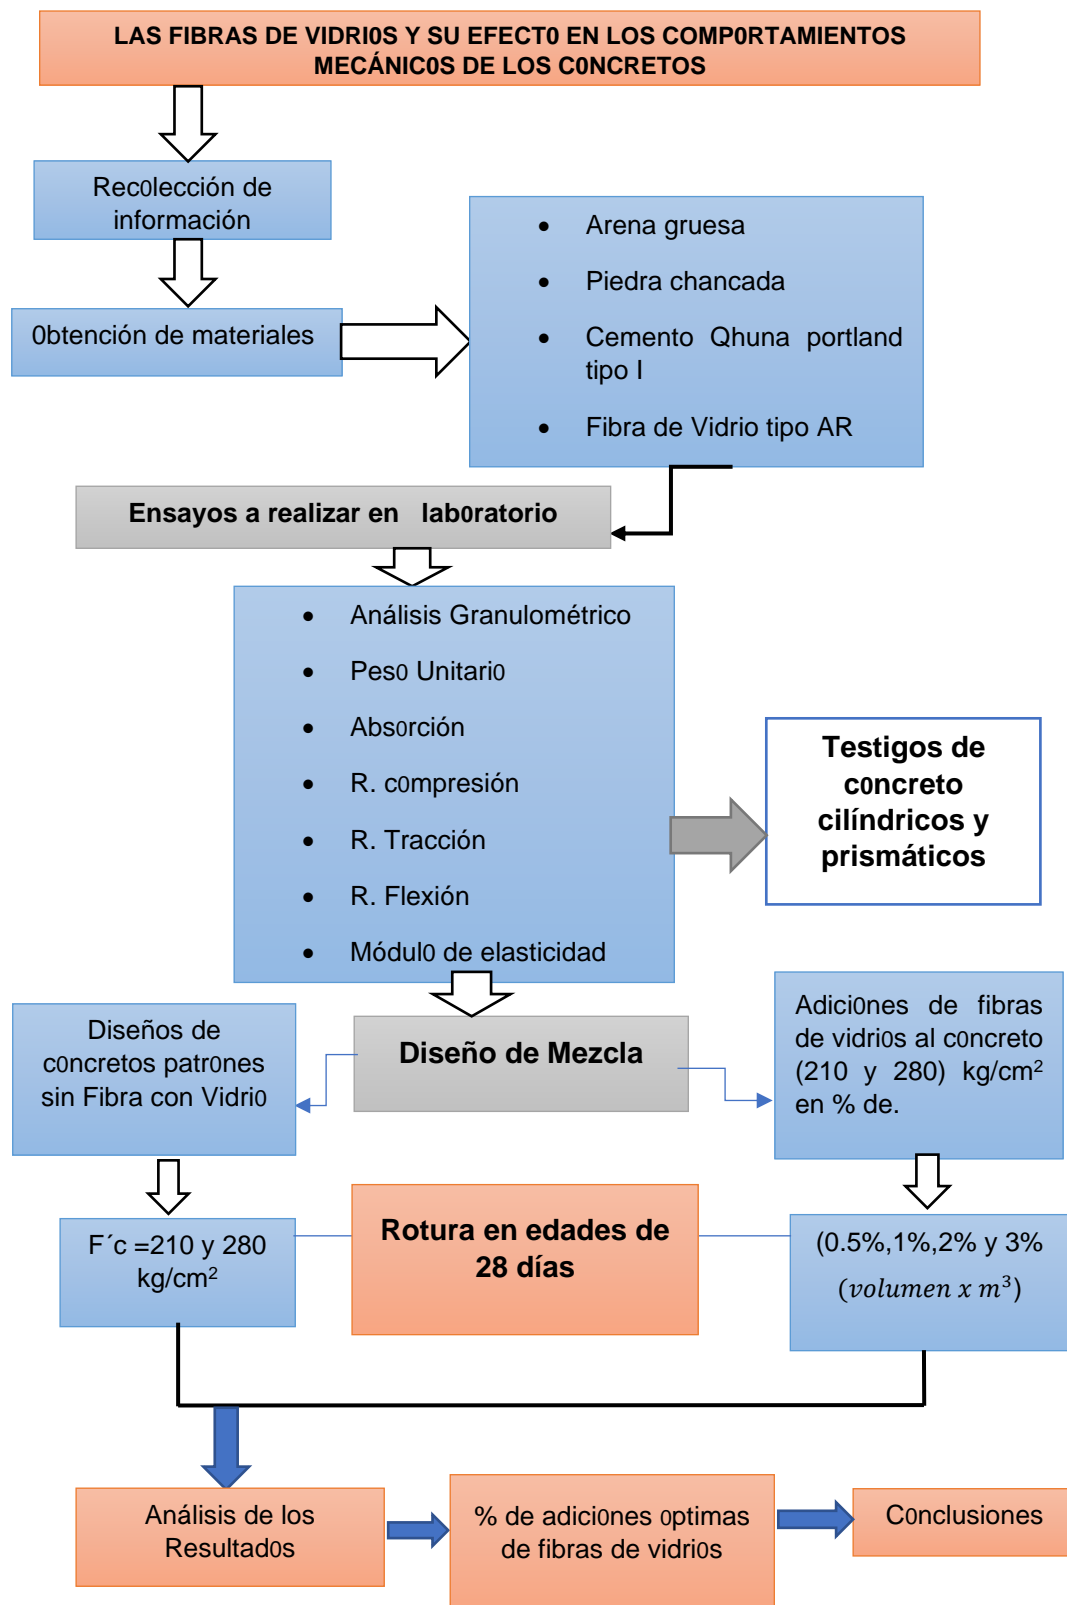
LAS FIBRAS DE VIDRI0S Y SU EFECT0 EN LOS COMP0RTAMIENTOS MECÁNIC0S DE LOS C0NCRETOS

Rec0lección de información

0btención de materiales

- Arena gruesa
- Piedra chancada
- Cemento Qhuna portland tipo I
- Fibra de Vidrio tipo AR

Ensayos a realizar en lab0ratorio

- Análisis Granulométrico
- Pes0 Unitari0
- Abs0rción
- R. c0mpresión
- R. Tracción
- R. Flexión
- Módul0 de elasticidad

Testigos de c0ncreto cilíndricos y prismáticos

Diseños de c0ncretos patr0nes sin Fibra con Vidri0

Diseño de Mezcla

Adici0nes de fibras de vidri0s al c0ncreto (210 y 280) kg/cm$^2$ en % de.

F´c =210 y 280 kg/cm$^2$

Rotura en edades de 28 días

(0.5%,1%,2% y 3% $(volumen\ x\ m^3)$

Análisis de los Resultad0s

% de adici0nes 0ptimas de fibras de vidri0s

C0nclusiones